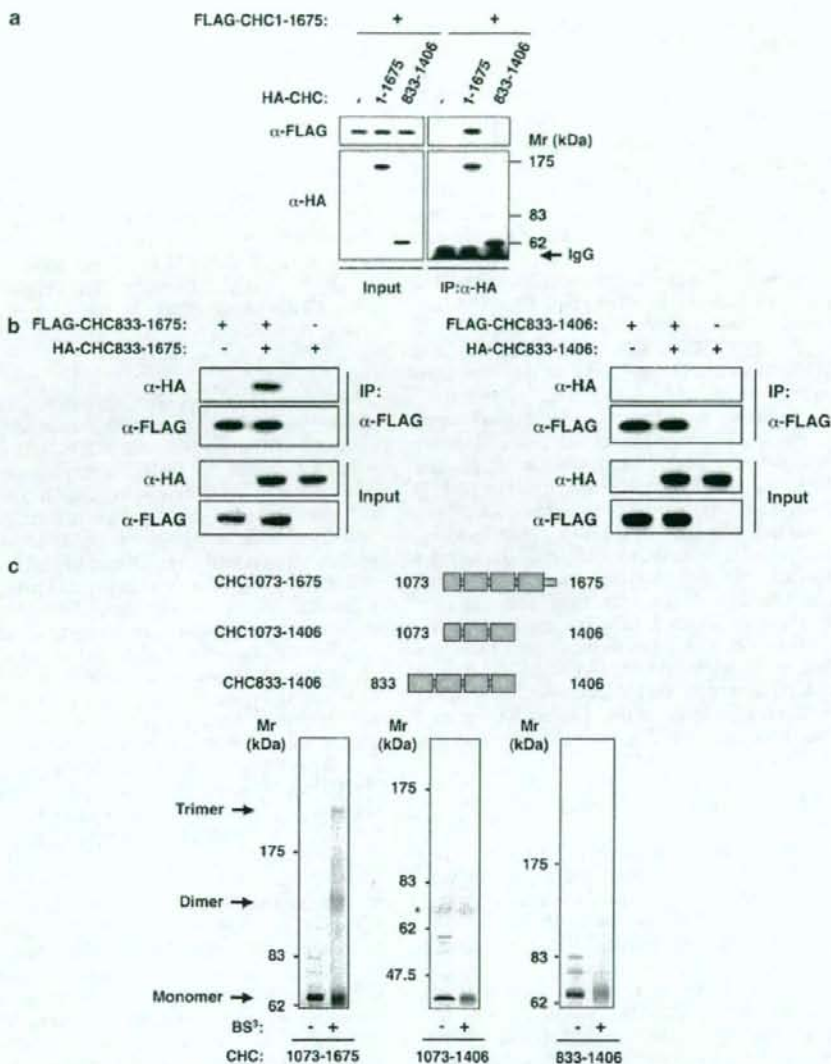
a

FLAG-CHC1-1675: + +

HA-CHC: - 1-1675 833-1406 - 1-1675 833-1406

α-FLAG

Mr (kDa)

α-HA

175

83

62

IgG

Input IP:α-HA

b FLAG-CHC833-1675: + + -
HA-CHC833-1675: - + +

α-HA
α-FLAG
IP:
α-FLAG

α-HA
α-FLAG
Input

FLAG-CHC833-1406: + + -
HA-CHC833-1406: - + +

α-HA
α-FLAG
IP:
α-FLAG

α-HA
α-FLAG
Input

c

CHC1073-1675 1073 1675

CHC1073-1406 1073 1406

CHC833-1406 833 1406

Mr (kDa)

Trimer

175

Dimer

83

Monomer

62

Mr (kDa)

175

83

*

62

47.5

Mr (kDa)

175

83

62

BS³: - + - + - +

CHC: 1073-1675 1073-1406 833-1406